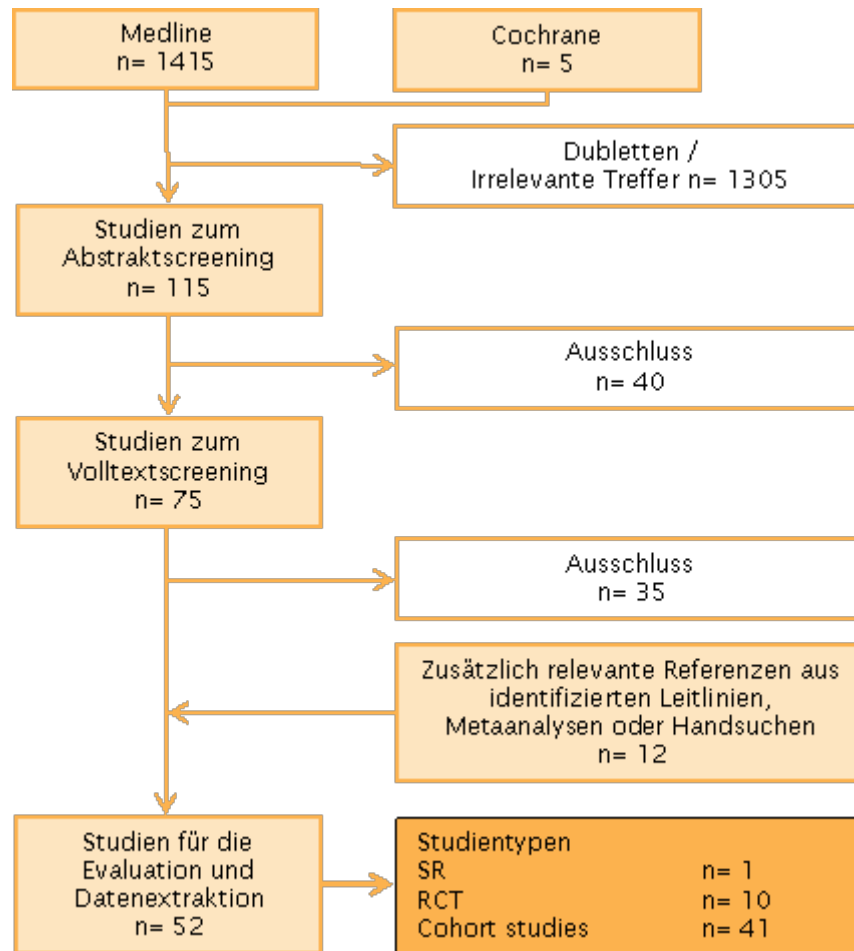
Medline
n= 1415

Cochrane
n= 5

Dubletten /
Irrelevante Treffer n= 1305

Studien zum
Abstraktscreening
n= 115

Ausschluss
n= 40

Studien zum
Volltextscreening
n= 75

Ausschluss
n= 35

Zusätzlich relevante Referenzen aus
identifizierten Leitlinien,
Metaanalysen oder Handsuchen
n= 12

Studien für die
Evaluation und
Datenextraktion
n= 52

Studientypen
SR n= 1
RCT n= 10
Cohort studies n= 41